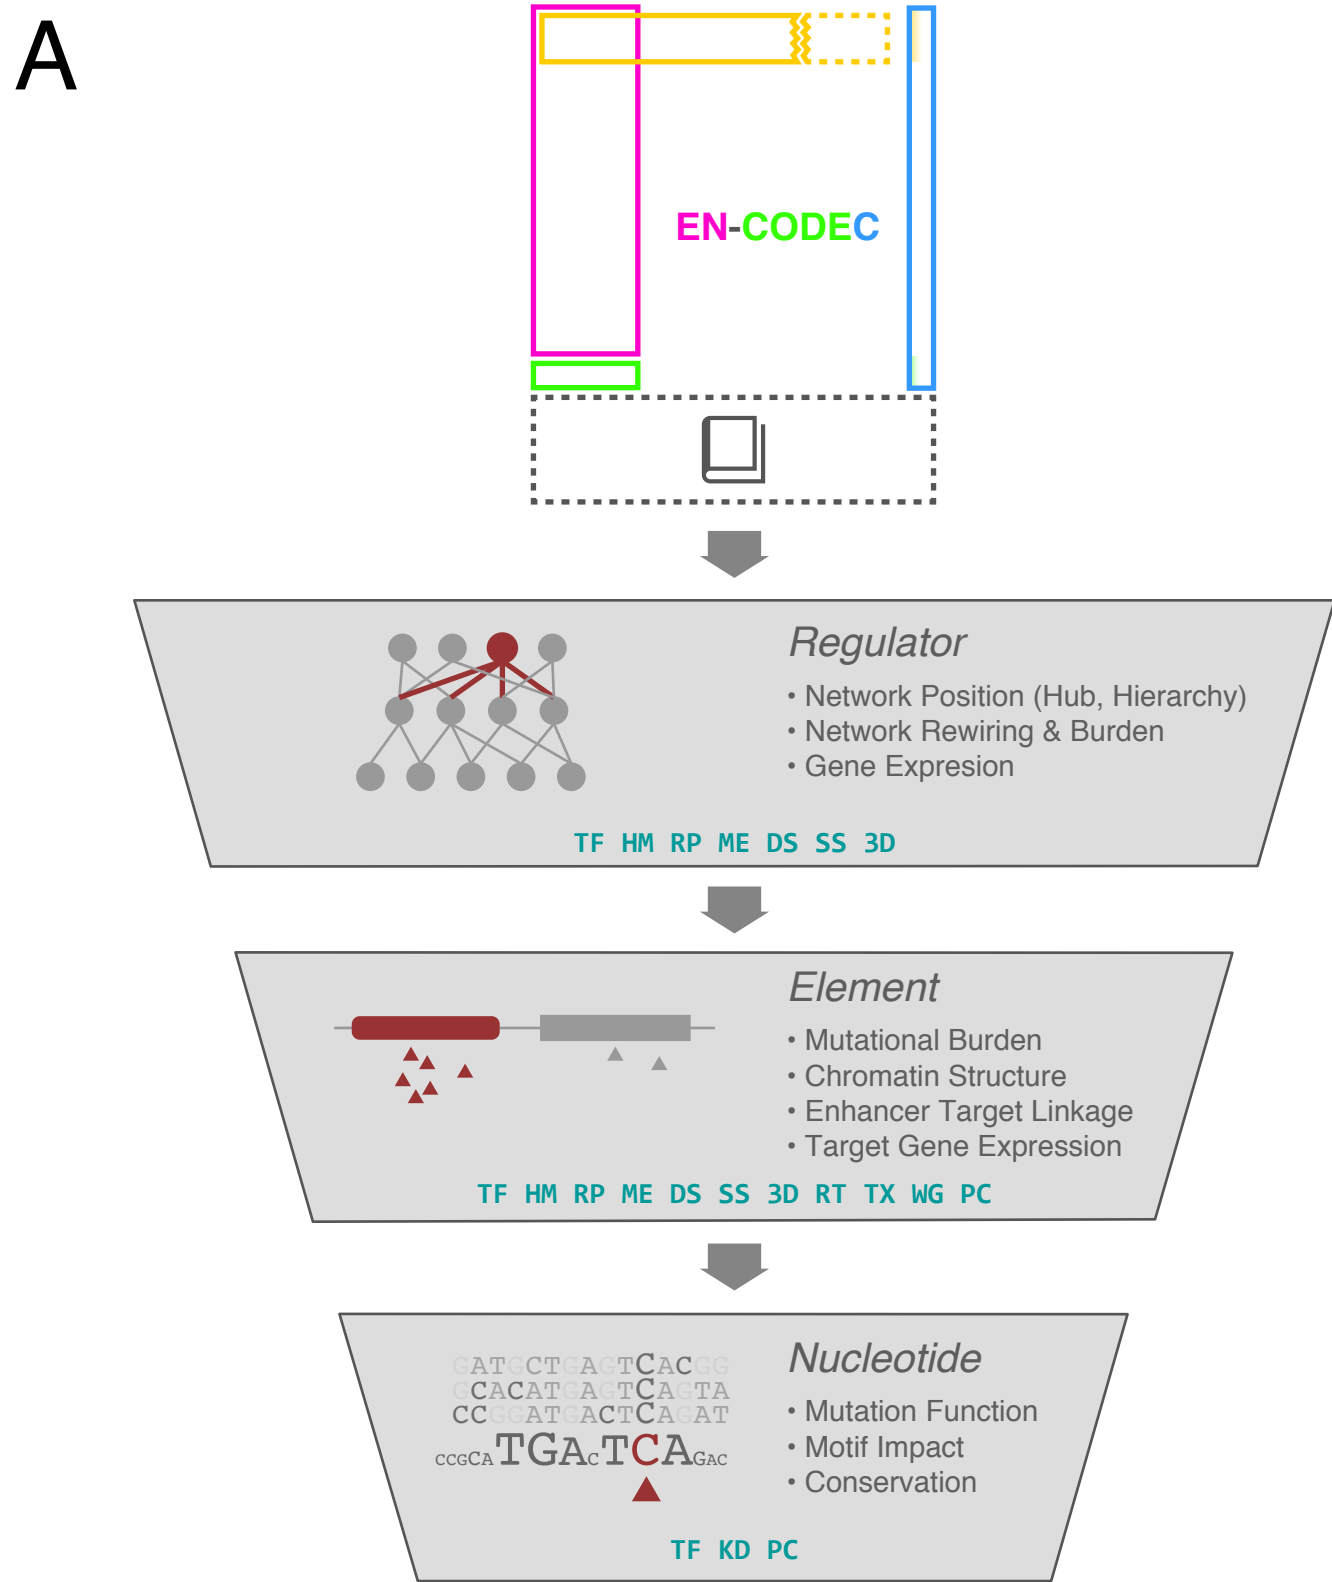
A

EN-CODEC

Regulator

• Network Position (Hub, Hierarchy)
• Network Rewiring & Burden
• Gene Expresion

TF HM RP ME DS SS 3D

Element

• Mutational Burden
• Chromatin Structure
• Enhancer Target Linkage
• Target Gene Expression

TF HM RP ME DS SS 3D RT TX WG PC

GATGCTGAGTCACGG
GCACATGAGTCAGTA
CCGGATGACTCAGAT
CCGCATGACTCAGAC

Nucleotide

• Mutation Function
• Motif Impact
• Conservation

TF KD PC